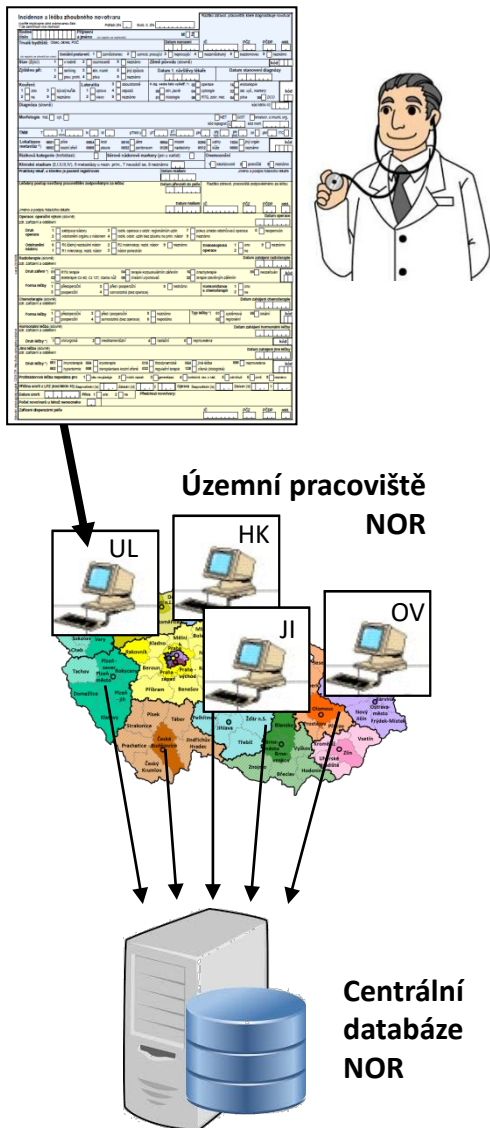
Incidence a léčba zhoubného novotvaru

Územní pracoviště NOR

UL

HK

JI

OV

Cheb

Tachov

Domažlice

Plzeň-město

Rokycany

Beroun

Praha

Praha-západ

Praha-východ

Příbram

Benešov

Písek

Tábor

Strakonice

Prachatice

České Budějovice

Český Krumlov

Jindřichův Hradec

Pelhřimov

Jihlava

Třebíč

Žďár n.S.

Blansko

Brno-město

Brno-venkov

Vyškov

Znojmo

Břeclav

Hodonín

Kroměříž

Zlín

Uherské Hradiště

Olomouc

Vsetín

Nový Jičín

Frýdek-Místek

Ostrava-město

Karviná

Mělník

Kladno

Rakovník

Sokolov

Vary

Centrální databáze NOR